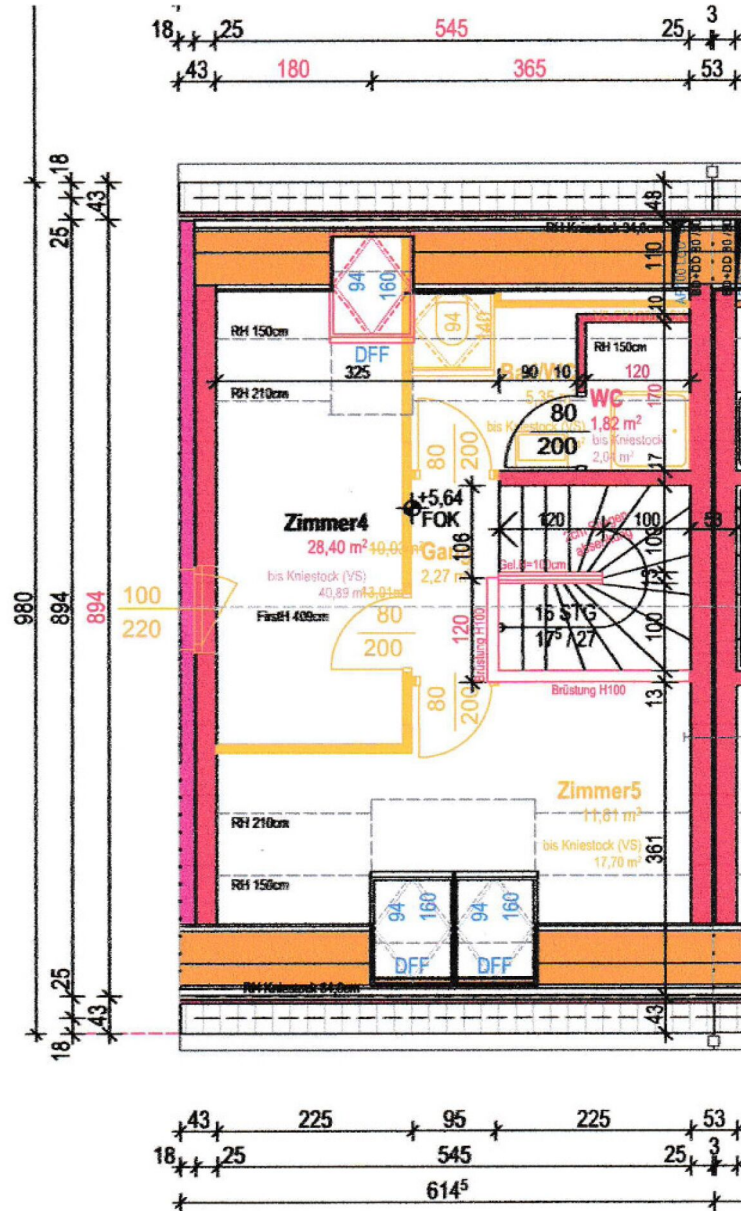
18 25 545 25 3
43 180 365 53

18
43
25
894
980
894
25
43
18

100
220

RH Kniestock 84,0cm
48
110
10

94
160
DFF
94
140

RH 150cm
325
RH 210cm
Bad/WC
5,35 m²
bis Kniestock (VS)
90 10
120
WC
1,82 m²
bis Kniestock
2,04 m²
170
80
200
RH 150cm

80
200
17

+5,64
FOK

Zimmer4
28,40 m² 10,03 m²
bis Kniestock (VS)
40,89 m² 13,01 m²

Gang
2,27 m²
106

120
100
58
Gel.H=100cm
16 STG
17⁵ / 27
100
13
120
Brüstung H100
Brüstung H100
13

FirstH 409cm
80
200

80
200

Zimmer5
11,81 m²
bis Kniestock (VS)
17,70 m²
361

RH 210cm
RH 150cm

94
160
DFF
94
160
DFF

RH Kniestock 84,0cm
43

43 225 95 225 53
18 25 545 25 3
614⁵